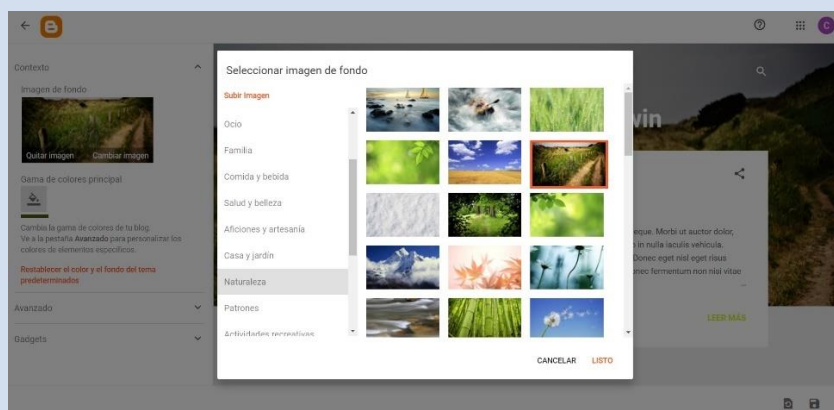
Contexto

Imagen de fondo

Quitar imagen Cambiar imagen

Gama de colores principal

Cambia la gama de colores de tu blog. Ve a la pestaña Avanzado para personalizar los colores de elementos específicos.

Restablecer el color y el fondo del tema predeterminados

Avanzado

Gadgets

Seleccionar imagen de fondo

Subir imagen

Ocio

Familia

Comida y bebida

Salud y belleza

Aficiones y artesanía

Casa y jardín

Naturaleza

Patrones

Actividades recreativas

CANCELAR LISTO

win

eque. Morbi ut auctor dolor, n nulla iaculis vehicula. Donec eget nisl eget risus onec fermentum non nisl vitae

LEER MÁS